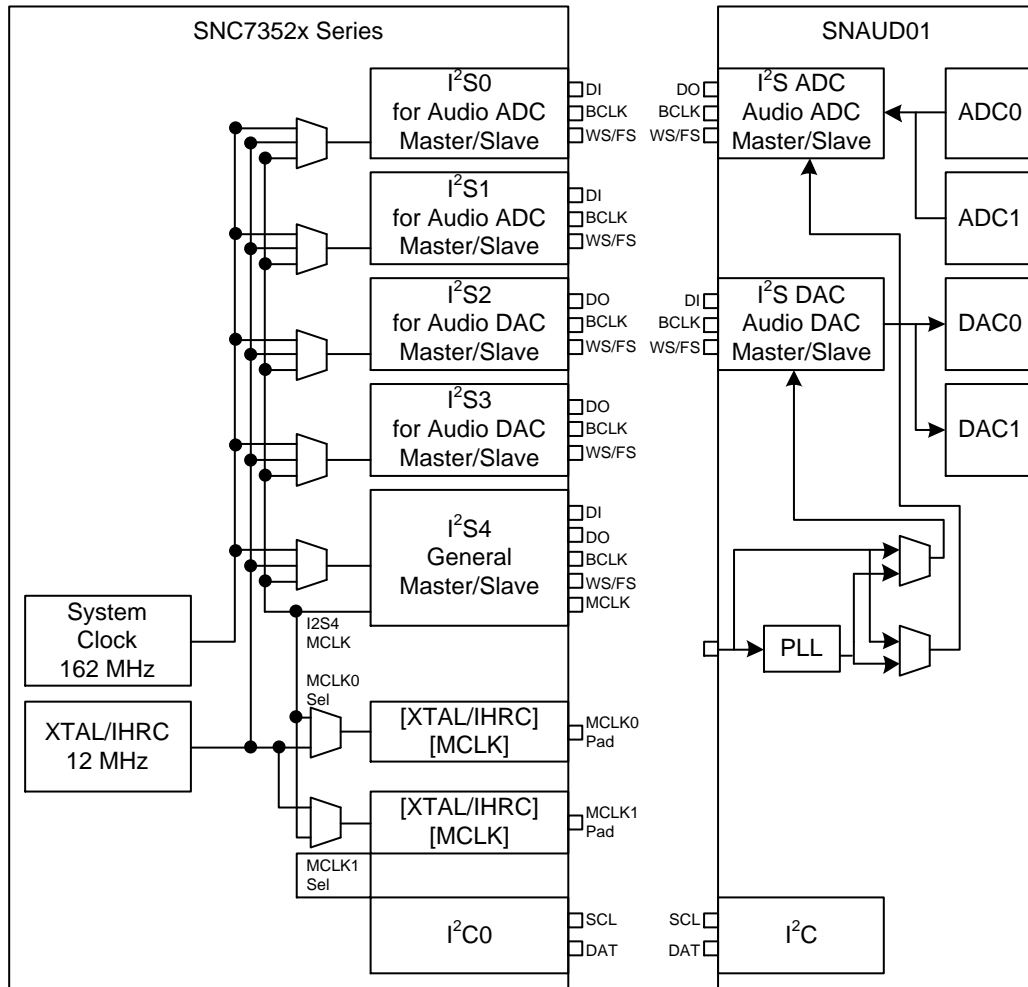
SNC7352x Series

$I^2S0$
for Audio ADC
Master/Slave

DI
BCLK
WS/FS

$I^2S1$
for Audio ADC
Master/Slave

DI
BCLK
WS/FS

$I^2S2$
for Audio DAC
Master/Slave

DO
BCLK
WS/FS

$I^2S3$
for Audio DAC
Master/Slave

DO
BCLK
WS/FS

$I^2S4$
General
Master/Slave

DI
DO
BCLK
WS/FS
MCLK

System
Clock
162 MHz

I2S4
MCLK

MCLK0
Sel

XTAL/IHRC
12 MHz

[XTAL/IHRC]
[MCLK]

MCLK0
Pad

[XTAL/IHRC]
[MCLK]

MCLK1
Pad

MCLK1
Sel

$I^2C0$

SCL
DAT

SNAUD01

DO
BCLK
WS/FS

$I^2S$ ADC
Audio ADC
Master/Slave

ADC0

ADC1

DI
BCLK
WS/FS

$I^2S$ DAC
Audio DAC
Master/Slave

DAC0

DAC1

PLL

SCL
DAT

$I^2C$